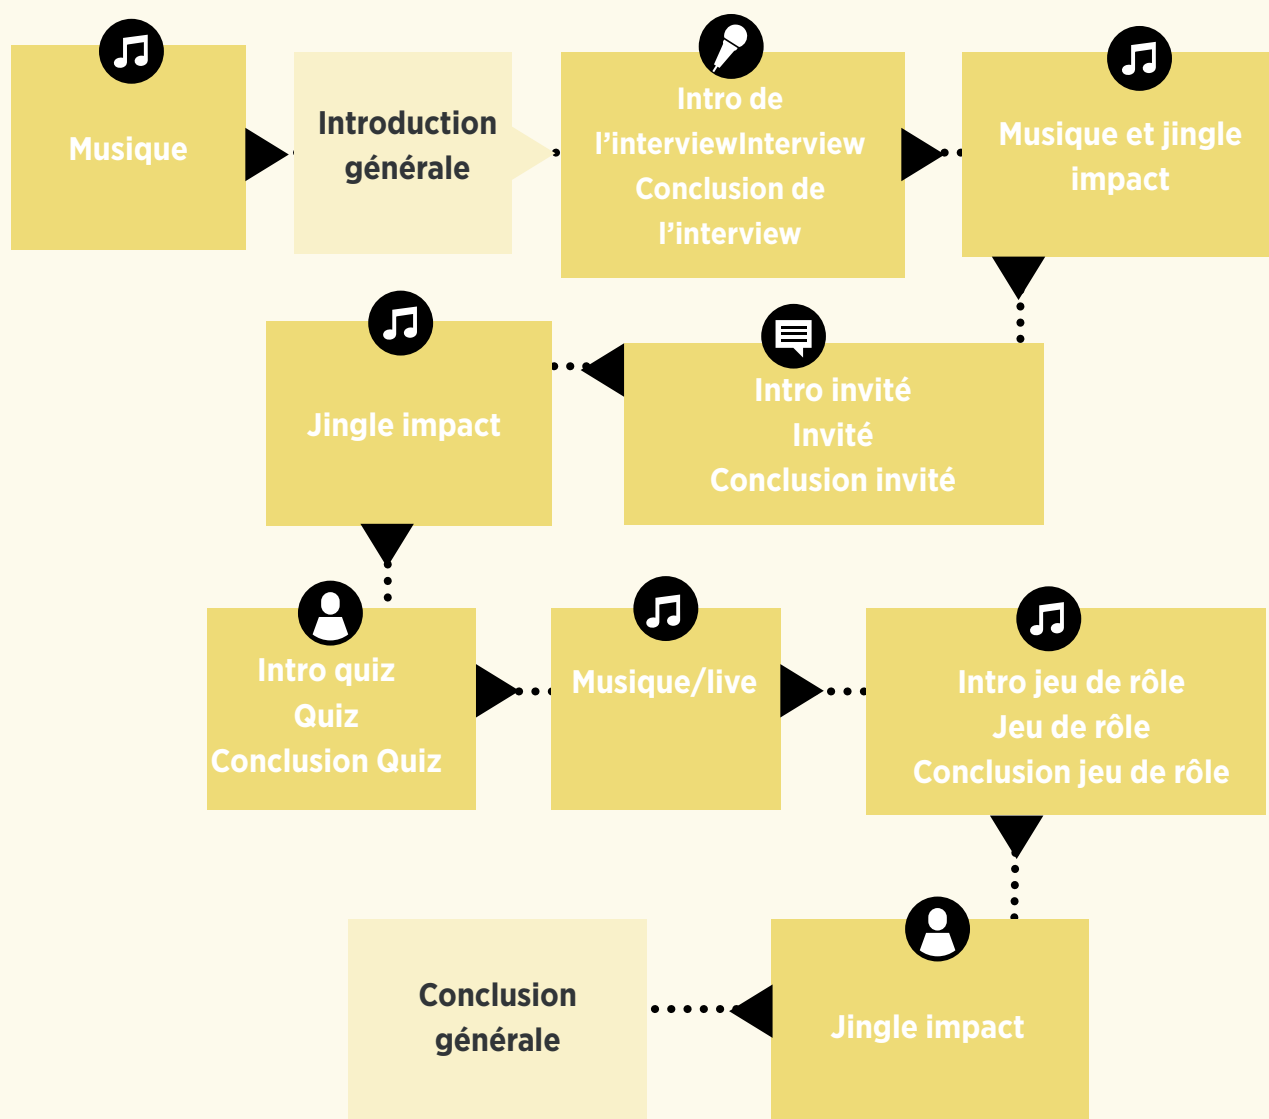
Musique

Introduction générale

Intro de l'interviewInterview Conclusion de l'interview

Musique et jingle impact

Intro invité
Invité
Conclusion invité

Jingle impact

Intro quiz
Quiz
Conclusion Quiz

Musique/live

Intro jeu de rôle
Jeu de rôle
Conclusion jeu de rôle

Jingle impact

Conclusion générale